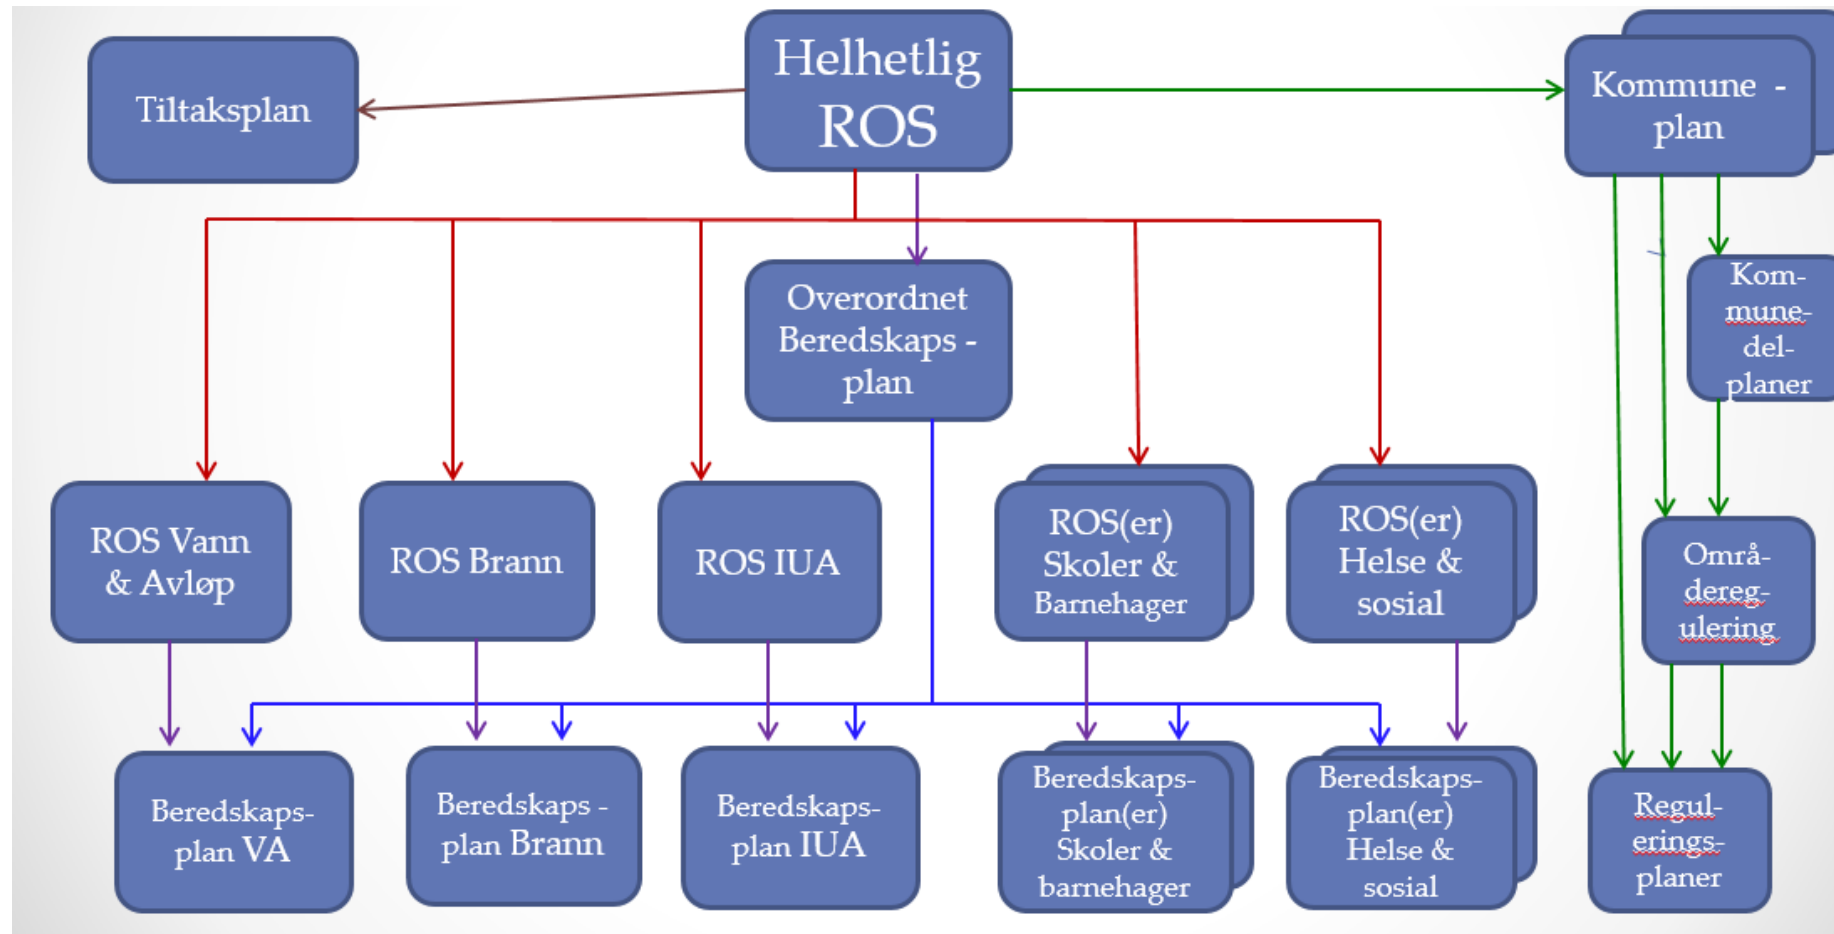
Tiltaksplan

Helhetlig ROS

Kommune - plan

Overordnet Beredskaps - plan

Kom-mune-del-planer

ROS Vann & Avløp

ROS Brann

ROS IUA

ROS(er) Skoler & Barnehager

ROS(er) Helse & sosial

Områ-dereg-ulering

Beredskaps-plan VA

Beredskaps - plan Brann

Beredskaps-plan IUA

Beredskaps-plan(er) Skoler & barnehager

Beredskaps-plan(er) Helse & sosial

Regul-erings-planer